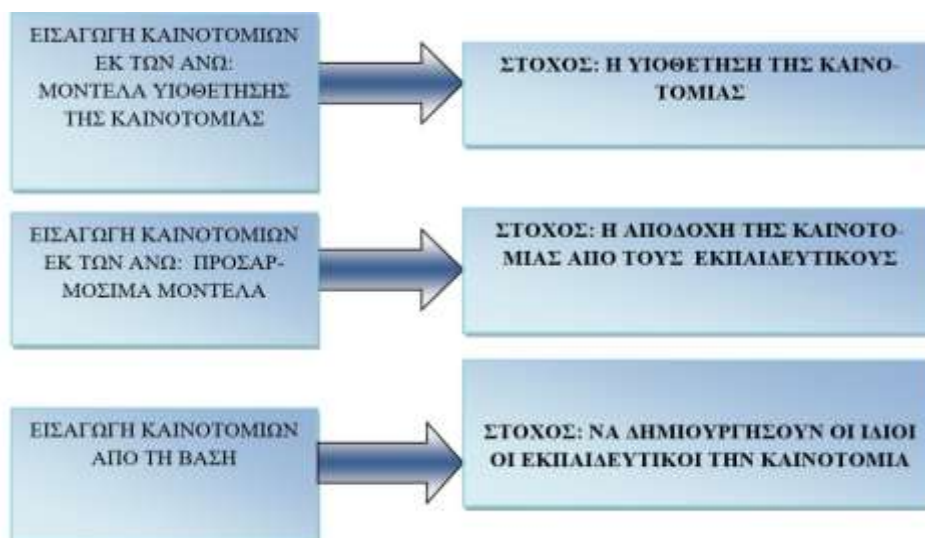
ΕΙΣΑΓΩΓΗ ΚΑΙΝΟΤΟΜΙΩΝ ΕΚ ΤΩΝ ΑΝΩ: ΜΟΝΤΕΛΑ ΥΙΟΘΕΤΗΣΗΣ ΤΗΣ ΚΑΙΝΟΤΟΜΙΑΣ

ΣΤΟΧΟΣ: Η ΥΙΟΘΕΤΗΣΗ ΤΗΣ ΚΑΙΝΟΤΟΜΙΑΣ

ΕΙΣΑΓΩΓΗ ΚΑΙΝΟΤΟΜΙΩΝ ΕΚ ΤΩΝ ΑΝΩ: ΠΡΟΣΑΡΜΟΣΙΜΑ ΜΟΝΤΕΛΑ

ΣΤΟΧΟΣ: Η ΑΠΟΔΟΧΗ ΤΗΣ ΚΑΙΝΟΤΟΜΙΑΣ ΑΠΟ ΤΟΥΣ ΕΚΠΑΙΔΕΥΤΙΚΟΥΣ

ΕΙΣΑΓΩΓΗ ΚΑΙΝΟΤΟΜΙΩΝ ΑΠΟ ΤΗ ΒΑΣΗ

ΣΤΟΧΟΣ: ΝΑ ΔΗΜΙΟΥΡΓΗΣΟΥΝ ΟΙ ΙΔΙΟΙ ΟΙ ΕΚΠΑΙΔΕΥΤΙΚΟΙ ΤΗΝ ΚΑΙΝΟΤΟΜΙΑ